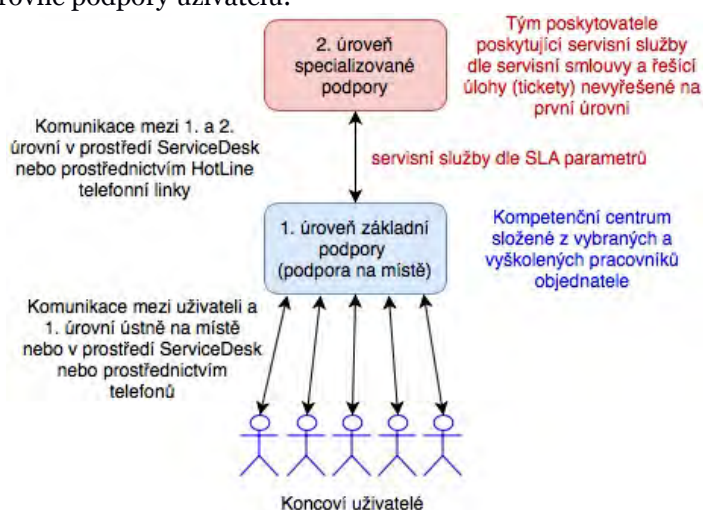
úrovně podpory uživatelů.

2. úroveň specializované podpory

Tým poskytovatele poskytující servisní služby dle servisní smlouvy a řešící úlohy (tickety) nevyřešené na první úrovni

Komunikace mezi 1. a 2. úrovní v prostředí ServiceDesk nebo prostřednictvím HotLine telefonní linky

servisní služby dle SLA parametrů

1. úroveň základní podpory (podpora na místě)

Kompetenční centrum složené z vybraných a vyškolených pracovníků objednatele

Komunikace mezi uživateli a 1. úrovní ústně na místě nebo v prostředí ServiceDesk nebo prostřednictvím telefonů

Koncoví uživatelé